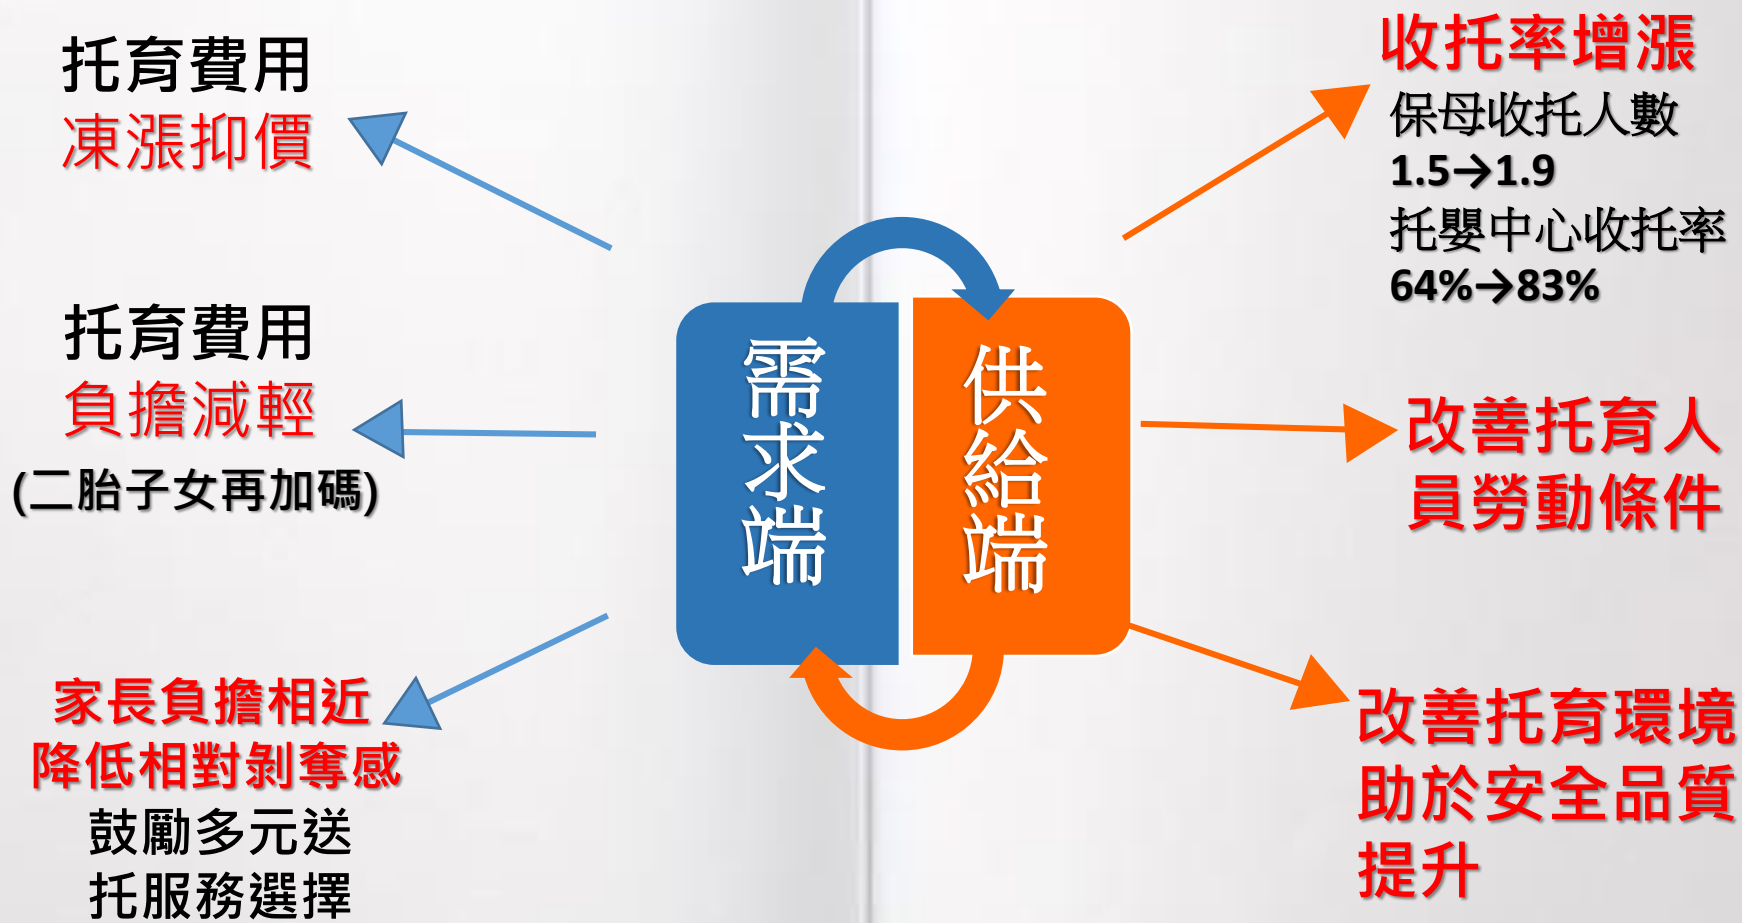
托育費用
凍漲抑價

托育費用
負擔減輕
(二胎子女再加碼)

家長負擔相近
降低相對剝奪感
鼓勵多元送
托服務選擇

需求端

供給端

收托率增漲
保母收托人數
1.5→1.9
托嬰中心收托率
64%→83%

改善托育人
員勞動條件

改善托育環境
助於安全品質
提升